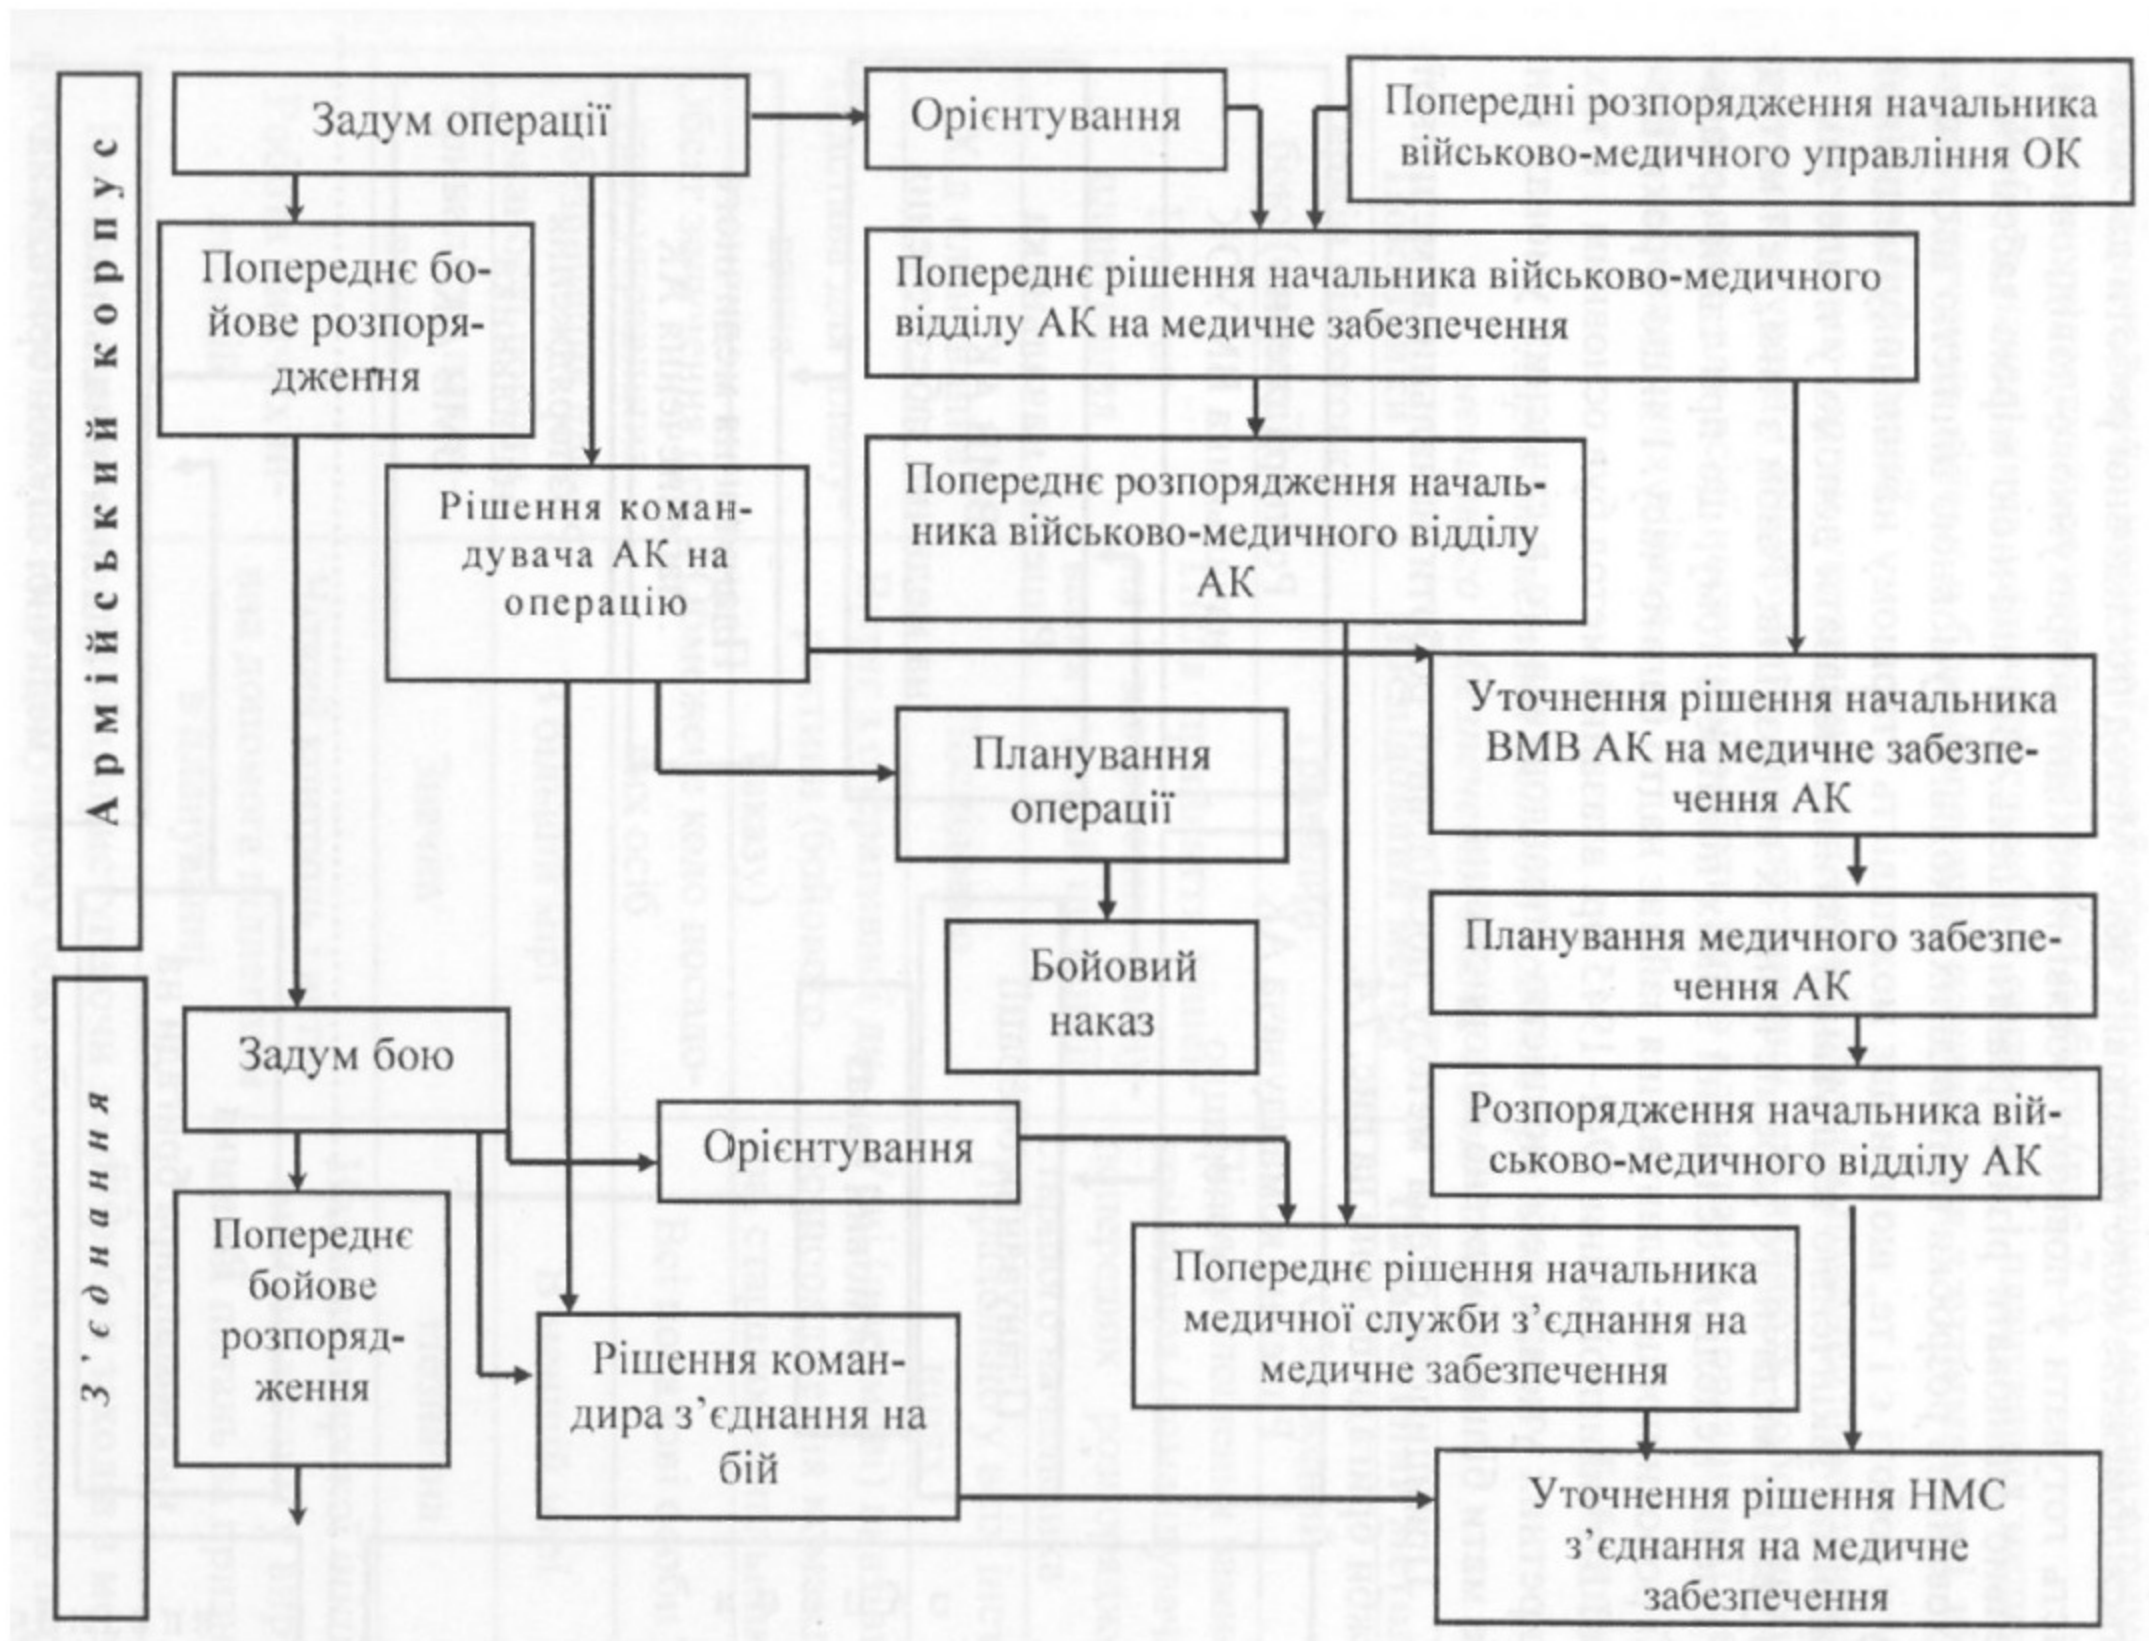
Армійський корпус

Задум операції

Орієнтування

Попередні розпорядження начальника військово-медичного управління ОК

Попереднє бойове розпорядження

Попереднє рішення начальника військово-медичного відділу АК на медичне забезпечення

Рішення командувача АК на операцію

Попереднє розпорядження начальника військово-медичного відділу АК

Уточнення рішення начальника ВМВ АК на медичне забезпечення АК

Планування операції

Бойовий наказ

Планування медичного забезпечення АК

З'єднання

Задум бою

Розпорядження начальника військово-медичного відділу АК

Орієнтування

Попереднє бойове розпорядження

Попереднє рішення начальника медичної служби з'єднання на медичне забезпечення

Рішення командира з'єднання на бій

Уточнення рішення НМС з'єднання на медичне забезпечення